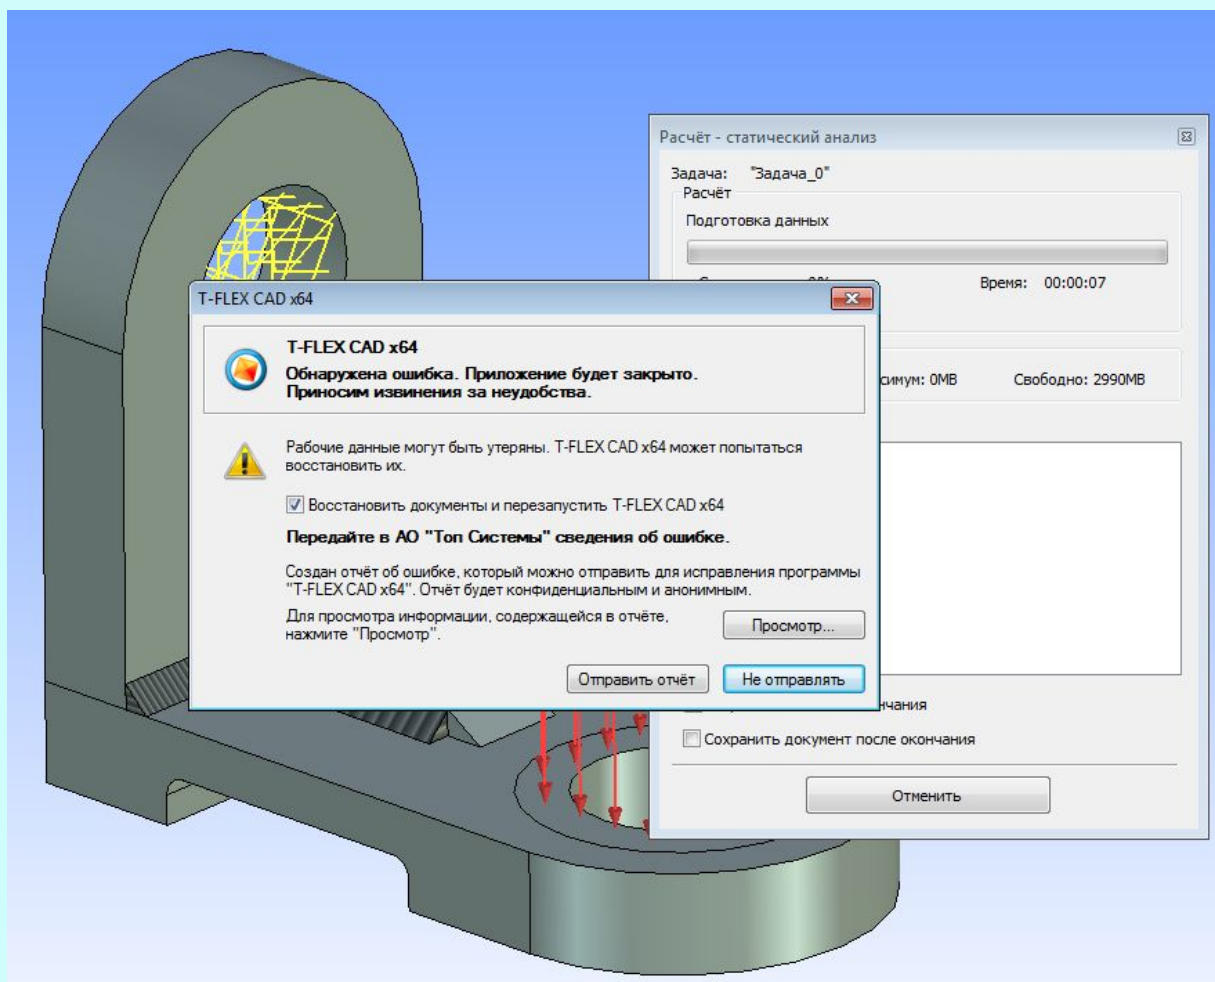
Расчёт - статический анализ

Задача: "Задача_0"

Расчёт

Подготовка данных

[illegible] 0%

Время: 00:00:07

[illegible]симум: 0MB

Свободно: 2990MB

T-FLEX CAD x64

T-FLEX CAD x64

Обнаружена ошибка. Приложение будет закрыто. Приносим извинения за неудобства.

Рабочие данные могут быть утеряны. T-FLEX CAD x64 может попытаться восстановить их.

Восстановить документы и перезапустить T-FLEX CAD x64

Передайте в АО "Топ Системы" сведения об ошибке.

Создан отчёт об ошибке, который можно отправить для исправления программы "T-FLEX CAD x64". Отчёт будет конфиденциальным и анонимным.

Для просмотра информации, содержащейся в отчёте, нажмите "Просмотр".

Просмотр...

Отправить отчёт

Не отправлять

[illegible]чания

Сохранить документ после окончания

Отменить